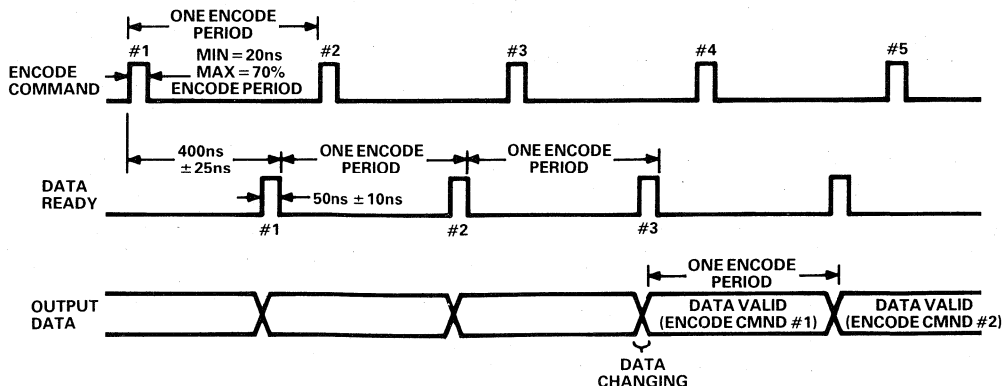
ONE ENCODE PERIOD

#1
MIN = 20ns
MAX = 70%
ENCODE PERIOD
#2
#3
#4
#5

ENCODE COMMAND

400ns ± 25ns
ONE ENCODE PERIOD
ONE ENCODE PERIOD

DATA READY
50ns ± 10ns
#1
#2
#3

ONE ENCODE PERIOD

OUTPUT DATA
DATA VALID (ENCODE CMND #1)
DATA VALID (ENCODE CMND #2)

DATA CHANGING